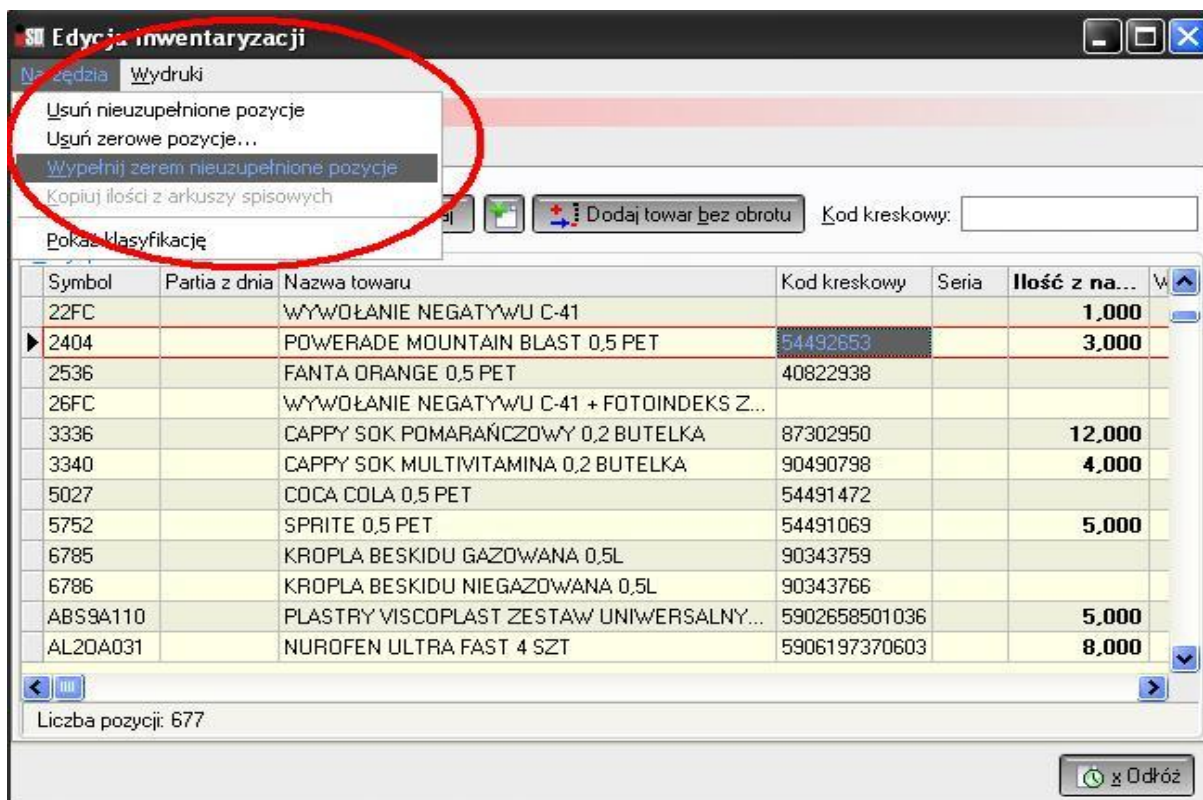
SO Edycja inwentaryzacji

Narzędzia Wydruki

Usuń nieuzupełnione pozycje
Usuń zerowe pozycje...
Wypełnij zerem nieuzupełnione pozycje
Kopiuj ilości z arkuszy spisowych
Pokaż klasyfikację

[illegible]j Dodaj towar bez obrotu Kod kreskowy:

| Symbol | Partia z dnia | Nazwa towaru | Kod kreskowy | Seria | Ilość z na... | W |
|---|---|---|---|---|---|---|
| 22FC | | WYWOŁANIE NEGATYWU C-41 | | | 1,000 | |
| 2404 | | POWERADE MOUNTAIN BLAST 0,5 PET | 54492653 | | 3,000 | |
| 2536 | | FANTA ORANGE 0,5 PET | 40822938 | | | |
| 26FC | | WYWOŁANIE NEGATYWU C-41 + FOTOINDEKS Z... | | | | |
| 3336 | | CAPPY SOK POMARAŃCZOWY 0,2 BUTELKA | 87302950 | | 12,000 | |
| 3340 | | CAPPY SOK MULTIVITAMINA 0,2 BUTELKA | 90490798 | | 4,000 | |
| 5027 | | COCA COLA 0,5 PET | 54491472 | | | |
| 5752 | | SPRITE 0,5 PET | 54491069 | | 5,000 | |
| 6785 | | KROPLA BESKIDU GAZOWANA 0,5L | 90343759 | | | |
| 6786 | | KROPLA BESKIDU NIEGAZOWANA 0,5L | 90343766 | | | |
| ABS9A110 | | PLASTRY VISCOPLAST ZESTAW UNIWERSALNY... | 5902658501036 | | 5,000 | |
| AL20A031 | | NUROFEN ULTRA FAST 4 SZT | 5906197370603 | | 8,000 | |

Liczba pozycji: 677

x Odłóż